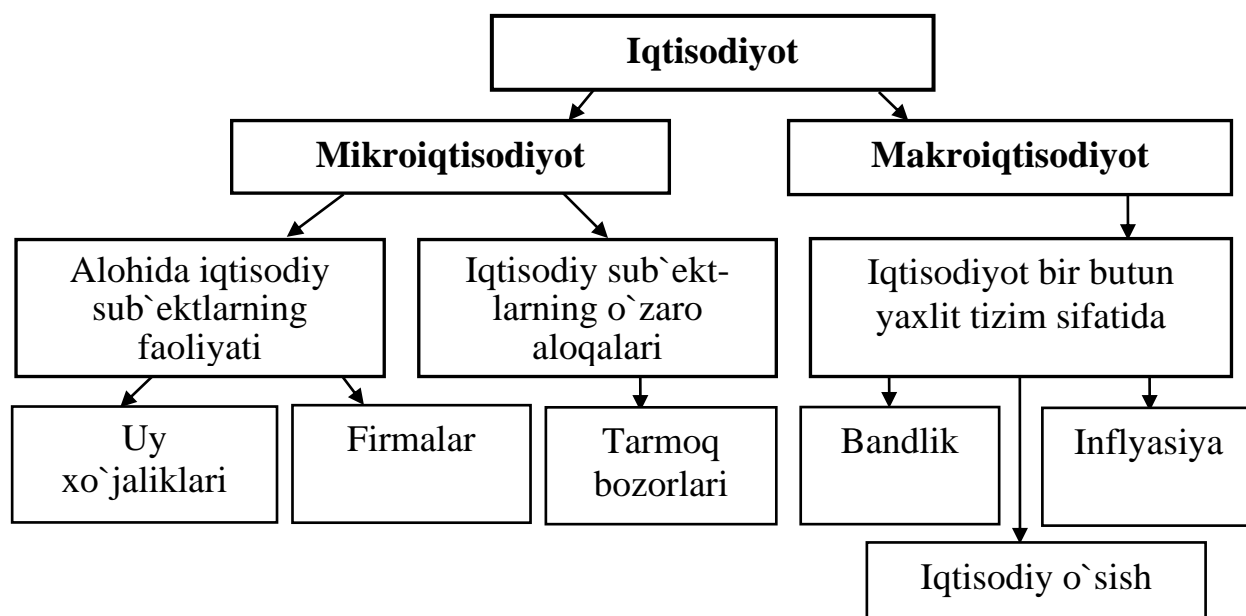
Iqtisodiyot

Mikroiqtisodiyot

Makroiqtisodiyot

Alohida iqtisodiy sub`ektlarning faoliyati

Iqtisodiy sub`ektlarning o`zaro aloqalari

Iqtisodiyot bir butun yaxlit tizim sifatida

Uy xo`jaliklari

Firmalar

Tarmoq bozorlari

Bandlik

Inflyasiya

Iqtisodiy o`sish